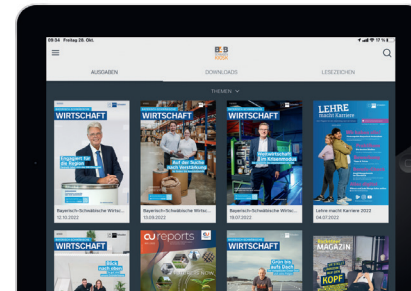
08:54 Freitag 28. Okt.

B S

AUSGABEN

DOWNLOADS

LESEZEICHEN

THEMEN

WIRTSCHAFT

Engagiert für die Region

Bayerisch-Schwäbische Wirtsc...
12.10.2022

WIRTSCHAFT

Auf der Suche nach Verstärkung

Bayerisch-Schwäbische Wirtsc...
13.09.2022

WIRTSCHAFT

Wirtschaft im Krisenmodus

Bayerisch-Schwäbische Wirtsc...
18.07.2022

LEHRE macht Karriere

Lehre macht Karriere 2022
04.07.2022

WIRTSCHAFT

Blick nach oben

reports

WIRTSCHAFT

Grün bis aufs Dach

MAGAZIN

KOPF